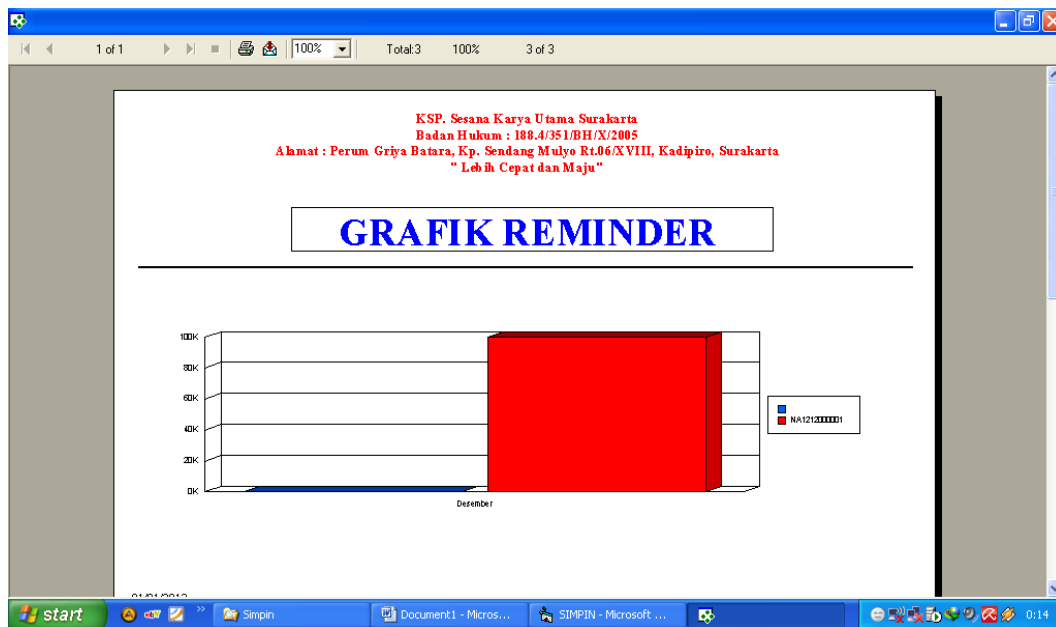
1 of 1 | 100% | Total:3 | 100% | 3 of 3

KSP. Sesana Karya Utama Surakarta
Badan Hukum : 188.4/351/BH/X/2005
Alamat : Perum Griya Batara, Kp. Sendang Mulyo Rt.06/XVIII, Kadipiro, Surakarta
" Lebih Cepat dan Maju"

GRAFIK REMINDER

100K
80K
60K
40K
20K
0K

Desember

NA1212000001

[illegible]

start | Simpin | Document1 - Micros... | SIMPIN - Microsoft ... | 0:14